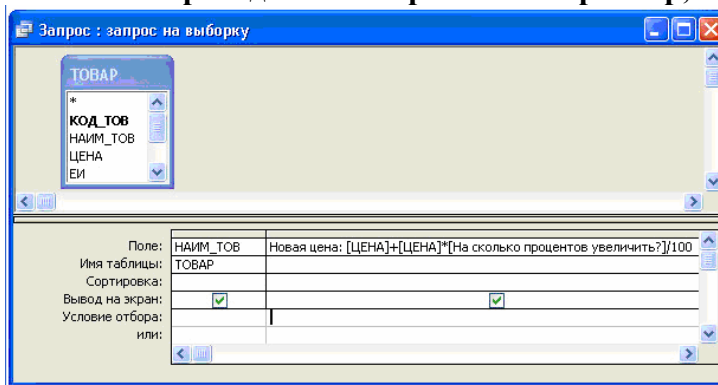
Запрос : запрос на выборку

ТОВАР
*
КОД_ТОВ
НАИМ_ТОВ
ЦЕНА
ЕИ

| | | |
|---|---|---|
| Поле: | НАИМ_ТОВ | Новая цена: [ЦЕНА]+[ЦЕНА]*[На сколько процентов увеличить?]/100 |
| Имя таблицы: | ТОВАР | |
| Сортировка: | | |
| Вывод на экран: | ☑ | ☑ |
| Условие отбора: | | |
| или: | | |